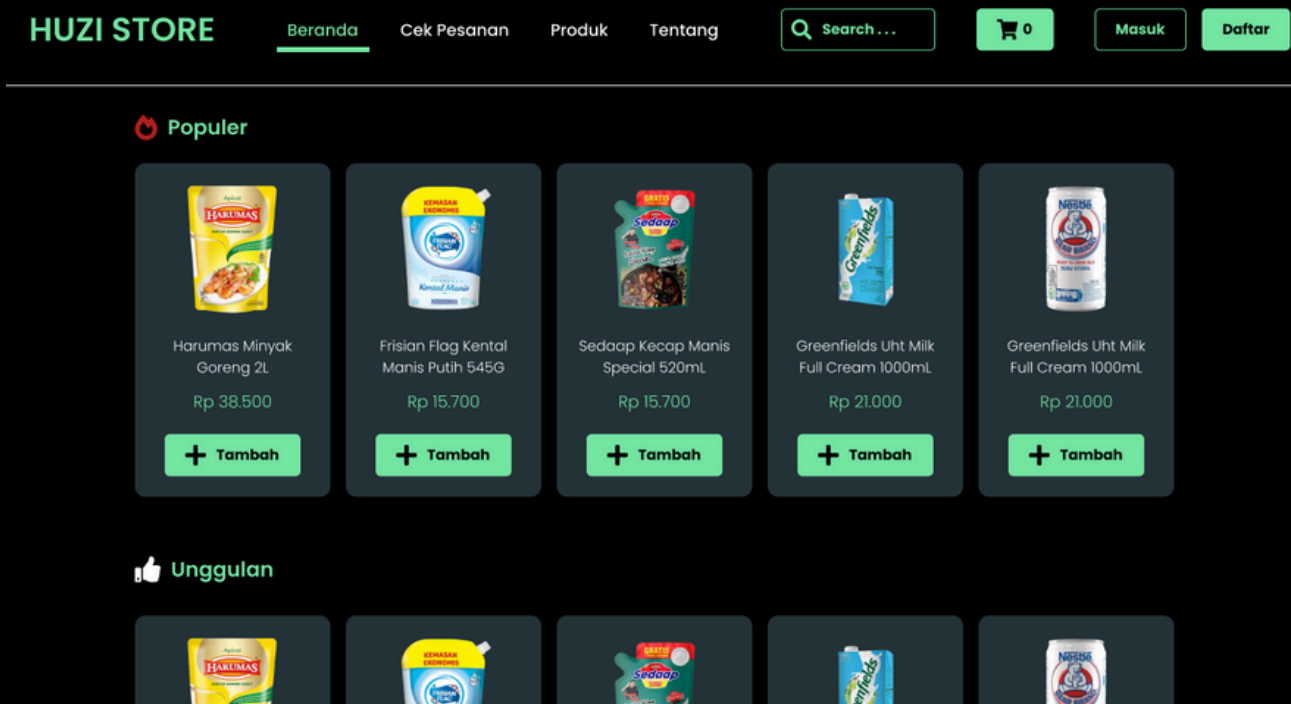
HUZI STORE

Beranda Cek Pesanan Produk Tentang

Search...

0

Masuk

Daftar

Populer

Harumas Minyak Goreng 2L
Rp 38.500
Tambah

Frisian Flag Kental Manis Putih 545G
Rp 15.700
Tambah

Sedaap Kecap Manis Special 520mL
Rp 15.700
Tambah

Greenfields Uht Milk Full Cream 1000mL
Rp 21.000
Tambah

Greenfields Uht Milk Full Cream 1000mL
Rp 21.000
Tambah

Unggulan